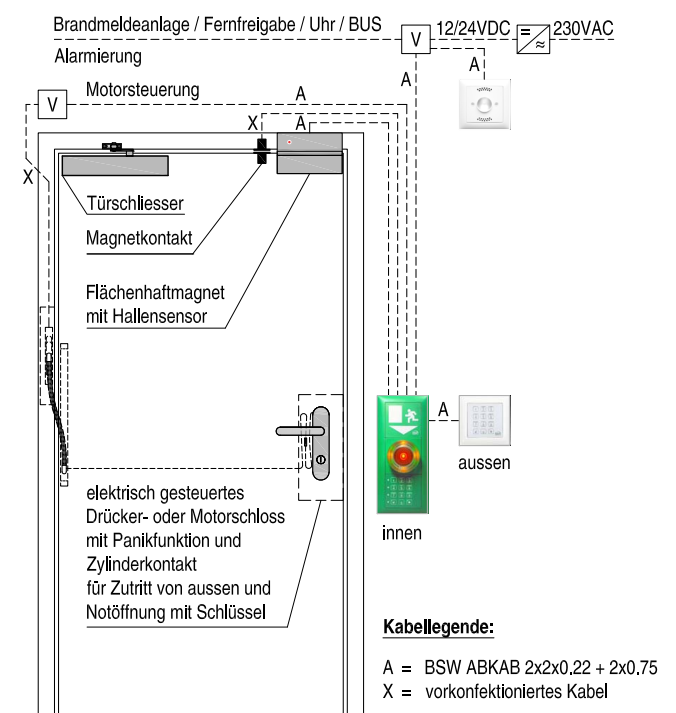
Brandmeldeanlage / Fernfreigabe / Uhr / BUS

V

12/24VDC

=
≈

230VAC

Alarmierung

A

A

V

Motorsteuerung

A

X

A

X

Türschliesser

Magnetkontakt

Flächenhaftmagnet mit Hallensensor

A

aussen

innen

elektrisch gesteuertes Drücker- oder Motorschloss mit Panikfunktion und Zylinderkontakt für Zutritt von aussen und Notöffnung mit Schlüssel

Kabellegende:

A = BSW ABKAB 2x2x0,22 + 2x0,75
X = vorkonfektioniertes Kabel